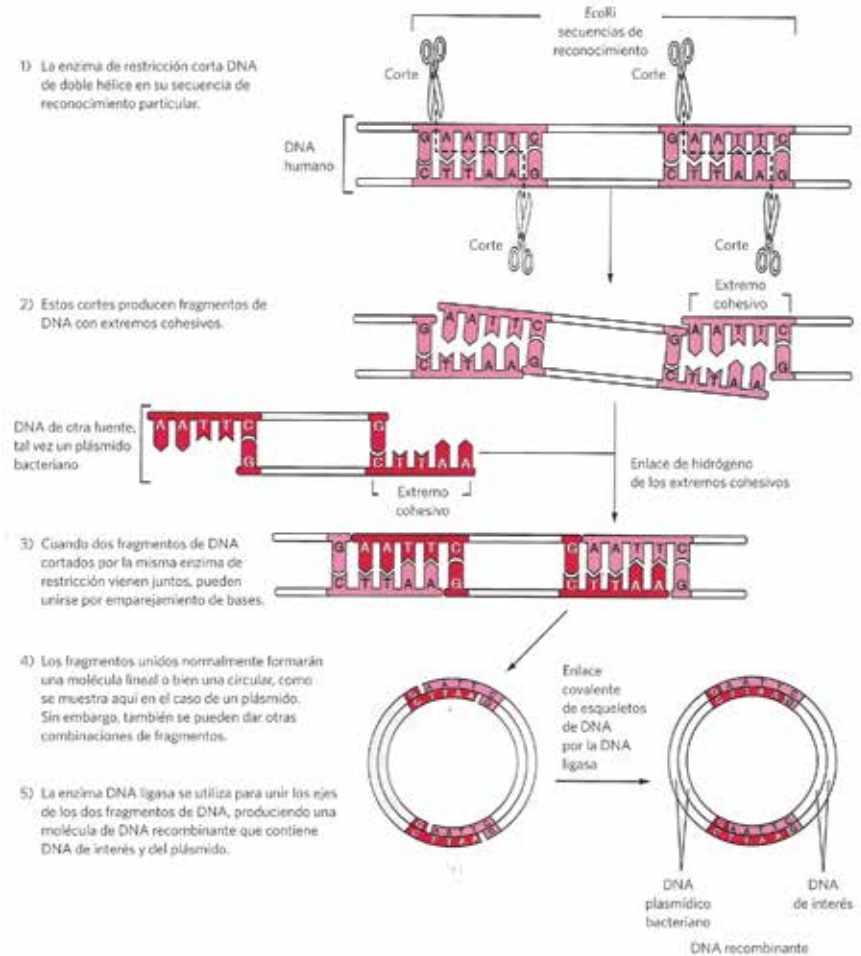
EcoRI
secuencias de
reconocimiento

1) La enzima de restricción corta DNA de doble hélice en su secuencia de reconocimiento particular.

Corte

Corte

DNA
humano

G A A T T C
C T T A A G

G A A T T C
C T T A A G

Corte

Corte

2) Estos cortes producen fragmentos de DNA con extremos cohesivos.

Extremo
cohesivo

G A A T T C
C T T A A G

G A A T T C
C T T A A G

DNA de otra fuente, tal vez un plásmido bacteriano

A A T T C
G

G
C T T A A

Extremo
cohesivo

Enlace de hidrógeno
de los extremos cohesivos

3) Cuando dos fragmentos de DNA cortados por la misma enzima de restricción vienen juntos, pueden unirse por emparejamiento de bases.

G A A T T C
C T T A A G

G A A T T C
C T T A A G

4) Los fragmentos unidos normalmente formarán una molécula lineal o bien una circular, como se muestra aquí en el caso de un plásmido. Sin embargo, también se pueden dar otras combinaciones de fragmentos.

5) La enzima DNA ligasa se utiliza para unir los ejes de los dos fragmentos de DNA, produciendo una molécula de DNA recombinante que contiene DNA de interés y del plásmido.

Enlace
covalente
de esqueletos
de DNA
por la DNA
ligasa

DNA
plasmídico
bacteriano

DNA
de interés

DNA recombinante